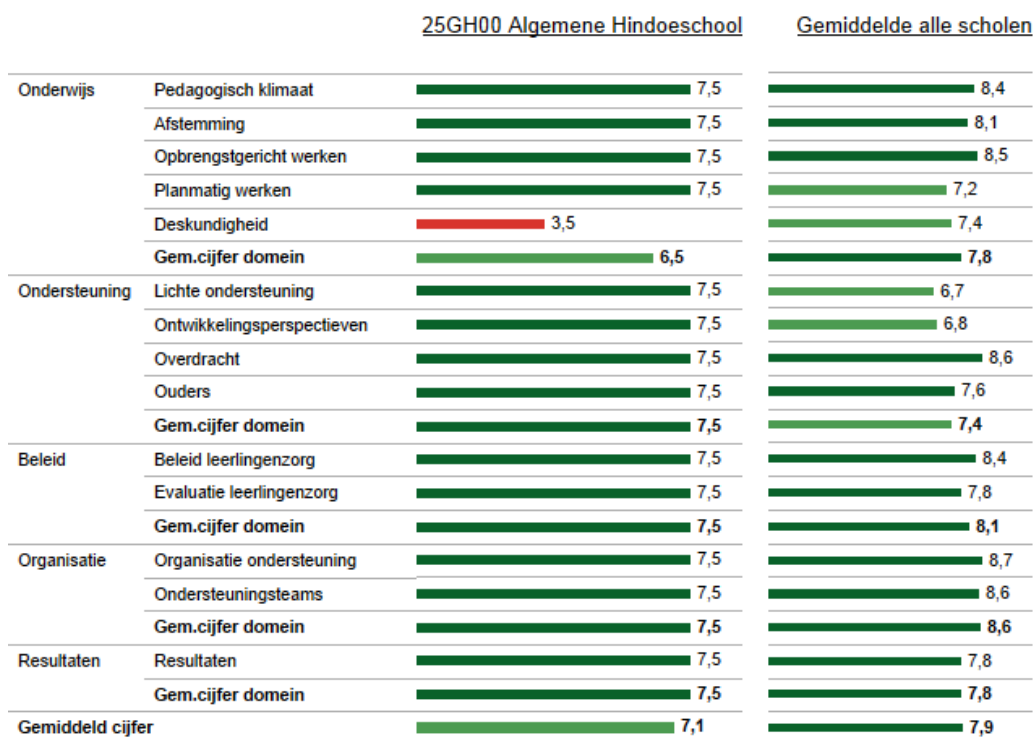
| | | 25GH00 Algemene Hindoeschool | Gemiddelde alle scholen |
|---|---|---|---|
| Onderwijs | Pedagogisch klimaat | 7,5 | 8,4 |
| | Afstemming | 7,5 | 8,1 |
| | Opbrengstgericht werken | 7,5 | 8,5 |
| | Planmatig werken | 7,5 | 7,2 |
| | Deskundigheid | 3,5 | 7,4 |
| | **Gem.cijfer domein** | **6,5** | **7,8** |
| Ondersteuning | Lichte ondersteuning | 7,5 | 6,7 |
| | Ontwikkelingsperspectieven | 7,5 | 6,8 |
| | Overdracht | 7,5 | 8,6 |
| | Ouders | 7,5 | 7,6 |
| | **Gem.cijfer domein** | **7,5** | **7,4** |
| Beleid | Beleid leerlingenzorg | 7,5 | 8,4 |
| | Evaluatie leerlingenzorg | 7,5 | 7,8 |
| | **Gem.cijfer domein** | **7,5** | **8,1** |
| Organisatie | Organisatie ondersteuning | 7,5 | 8,7 |
| | Ondersteuningsteams | 7,5 | 8,6 |
| | **Gem.cijfer domein** | **7,5** | **8,6** |
| Resultaten | Resultaten | 7,5 | 7,8 |
| | **Gem.cijfer domein** | **7,5** | **7,8** |
| **Gemiddeld cijfer** | | **7,1** | **7,9** |